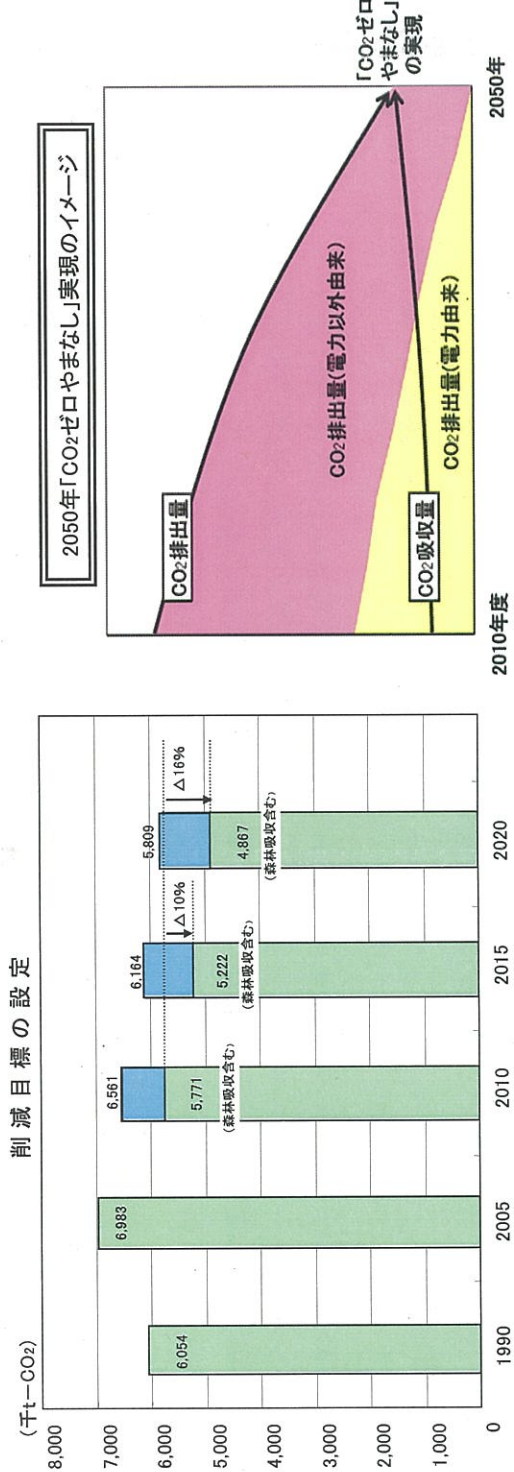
削減目標の設定

(千t−$CO_2$)

8,000
7,000
6,000
5,000
4,000
3,000
2,000
1,000
0

6,054
6,983
6,561
5,771
(森林吸収含む)
6,164
5,222
(森林吸収含む)
↓△10%
5,809
4,867
(森林吸収含む)
△16%

1990
2005
2010
2015
2020

2050年「$CO_2$ゼロやまなし」実現のイメージ

$CO_2$排出量
$CO_2$排出量(電力以外由来)
$CO_2$吸収量
$CO_2$排出量(電力由来)
「$CO_2$ゼロやまなし」の実現

2010年度
2050年